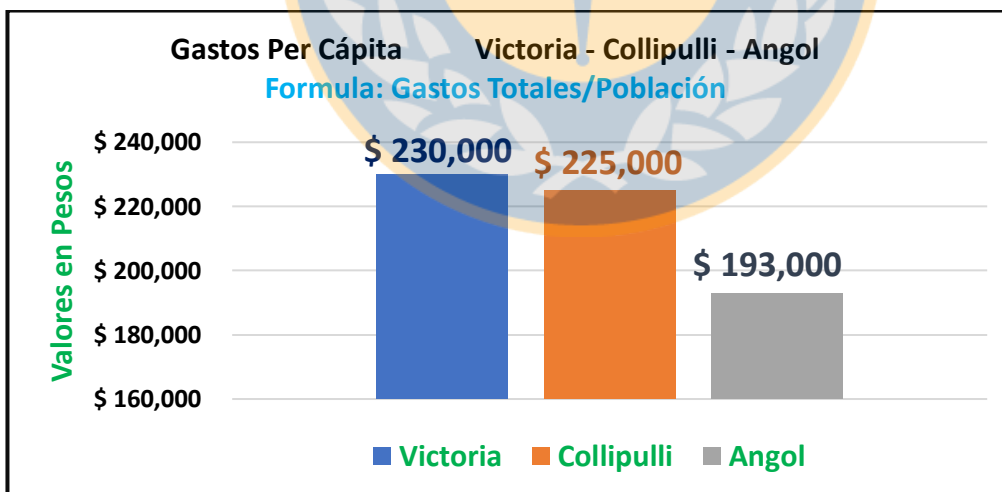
Gastos Per Cápita Victoria - Collipulli - Angol
Formula: Gastos Totales/Población

Valores en Pesos

$ 240,000
$ 220,000
$ 200,000
$ 180,000
$ 160,000

$ 230,000
$ 225,000
$ 193,000

Victoria Collipulli Angol